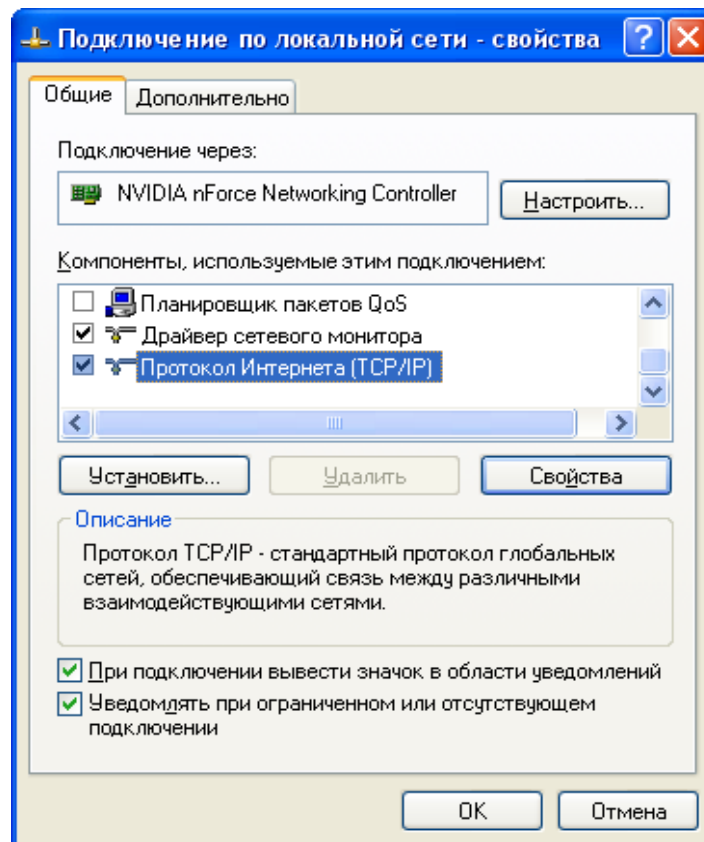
Подключение по локальной сети - свойства

Общие | Дополнительно

Подключение через:

NVIDIA nForce Networking Controller

Настроить...

Компоненты, используемые этим подключением:

Планировщик пакетов QoS
Драйвер сетевого монитора
Протокол Интернета (TCP/IP)

Установить... | Удалить | Свойства

Описание

Протокол TCP/IP - стандартный протокол глобальных сетей, обеспечивающий связь между различными взаимодействующими сетями.

При подключении вывести значок в области уведомлений

Уведомлять при ограниченном или отсутствующем подключении

OK | Отмена